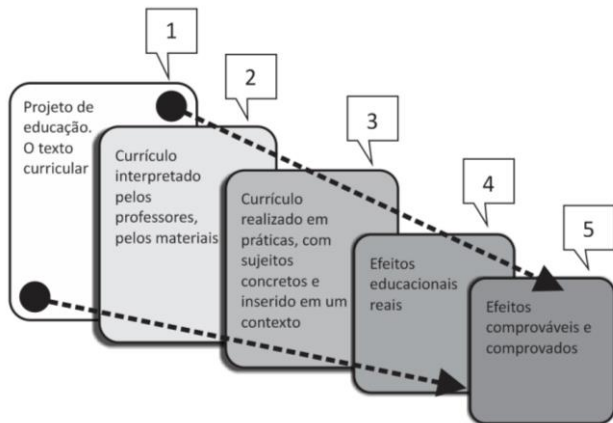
1

2

3

4

5

Projeto de educação. O texto curricular

Currículo interpretado pelos professores, pelos materiais

Currículo realizado em práticas, com sujeitos concretos e inserido em um contexto

Efeitos educacionais reais

Efeitos comprováveis e comprovados